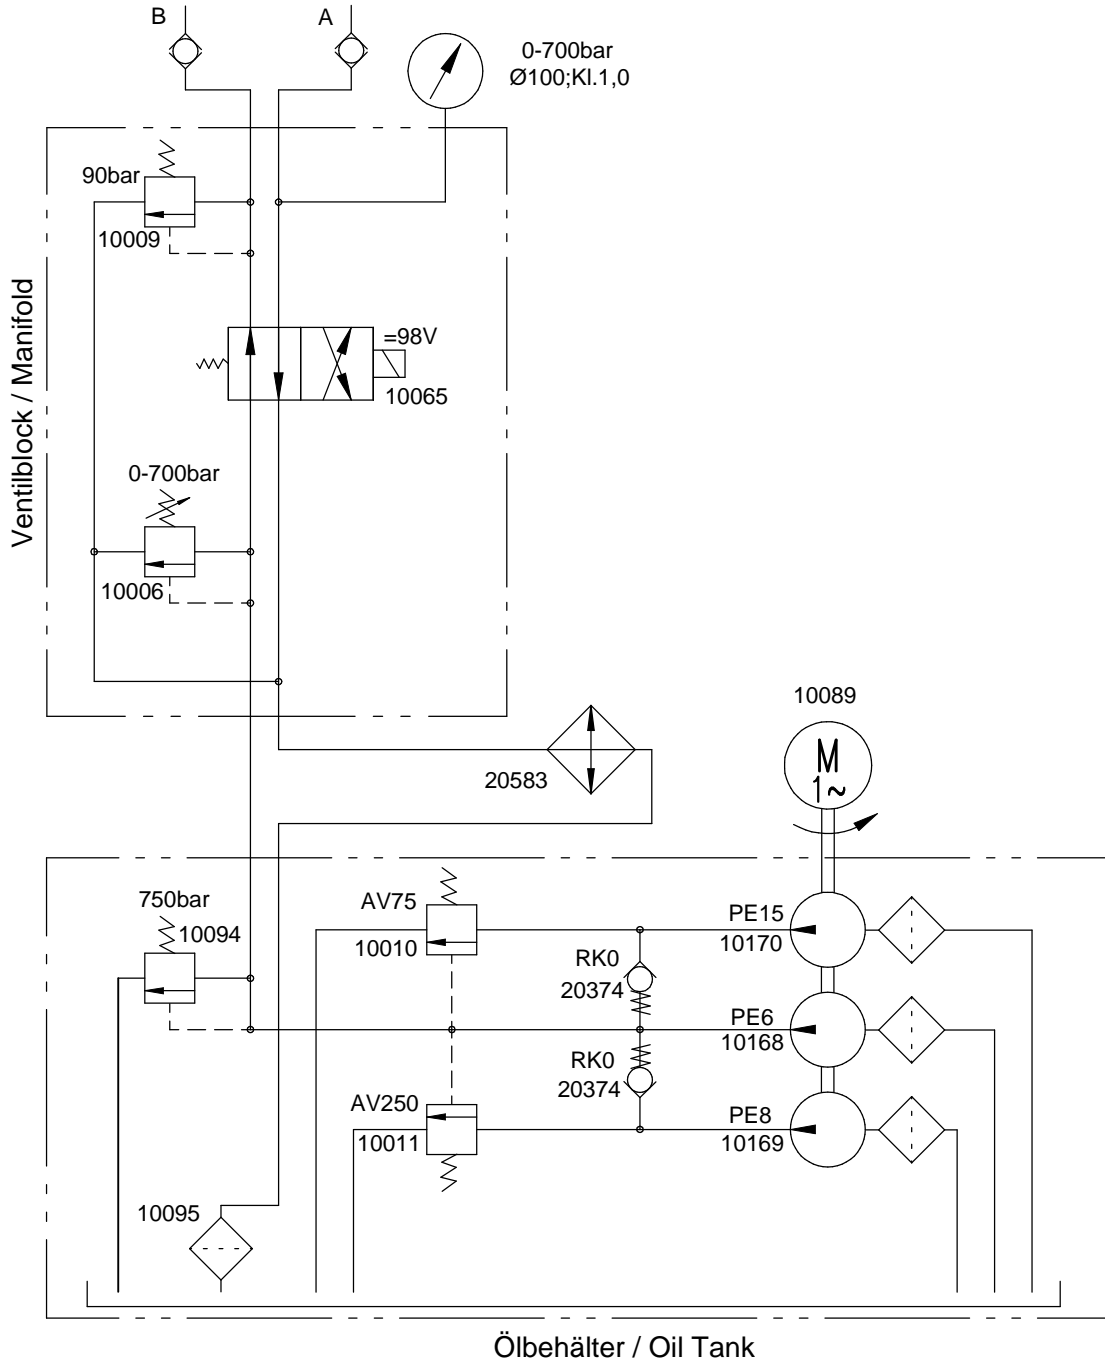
B
A
0-700bar
Ø100;Kl.1,0
90bar
10009
Ventilblock / Manifold
=98V
10065
0-700bar
10006
10089
M
1~
20583
750bar
10094
AV75
10010
RK0
20374
PE15
10170
PE6
10168
RK0
20374
AV250
10011
PE8
10169
10095
Ölbehälter / Oil Tank